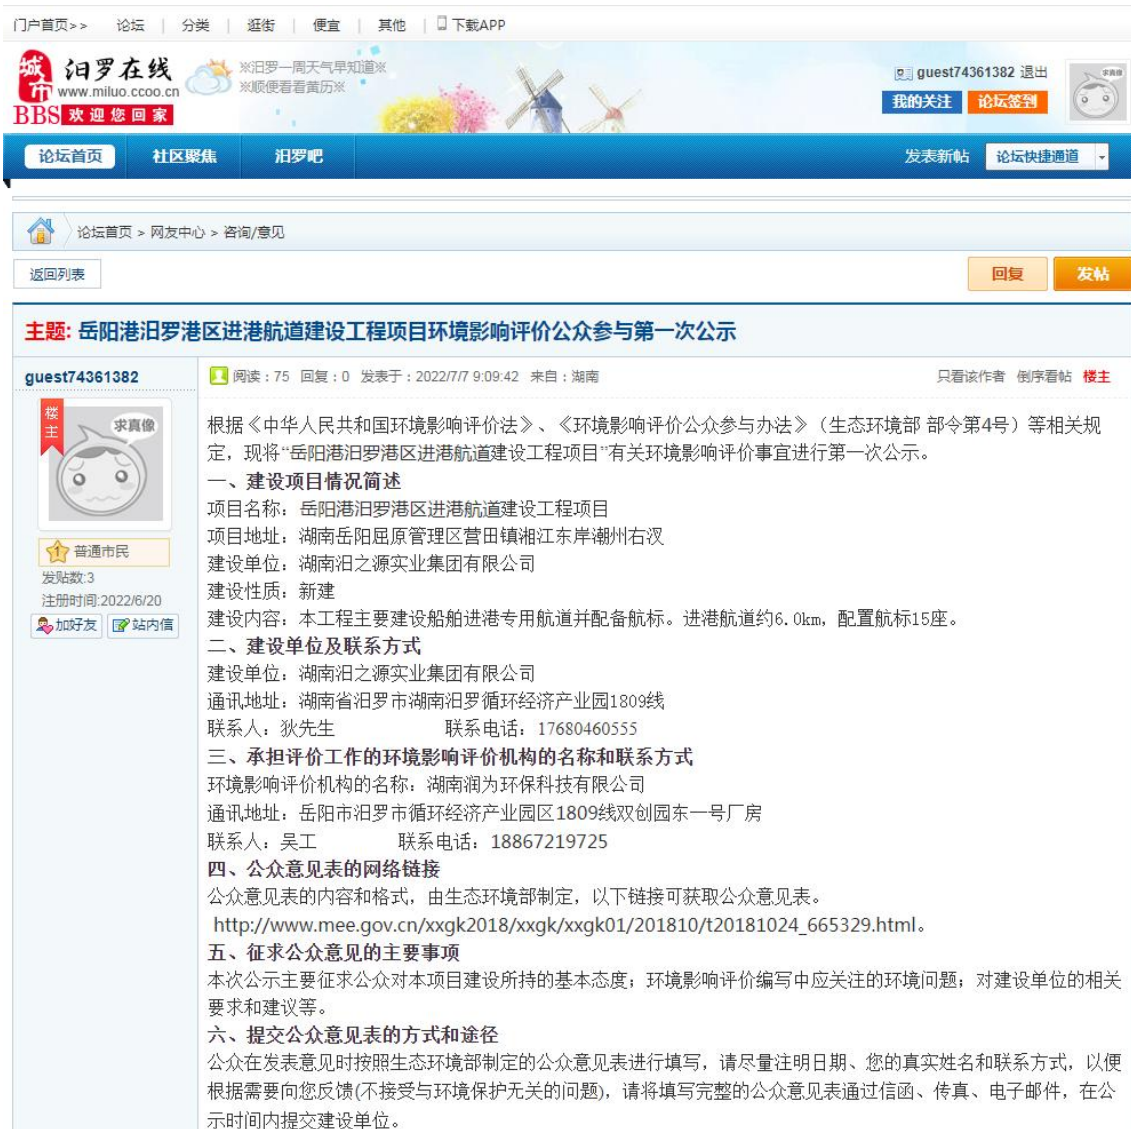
门户首页>> | 论坛 | 分类 | 逛街 | 便宜 | 其他 | 下载APP

城市 汨罗在线 www.miluo.ccoo.cn BBS 欢迎您回家

※汨罗一周天气早知道※
※顺便看看黄历※

guest74361382 退出
我的关注 论坛签到

论坛首页 社区聚焦 汨罗吧 发表新帖 论坛快捷通道

论坛首页 > 网友中心 > 咨询/意见

返回列表 回复 发帖

主题: 岳阳港汨罗港区进港航道建设工程项目环境影响评价公众参与第一次公示

guest74361382
楼主
求真像
普通市民
发贴数:3
注册时间:2022/6/20
加好友 站内信

阅读：75 回复：0 发表于：2022/7/7 9:09:42 来自：湖南 只看该作者 倒序看帖 楼主

根据《中华人民共和国环境影响评价法》、《环境影响评价公众参与办法》（生态环境部 部令第4号）等相关规定，现将"岳阳港汨罗港区进港航道建设工程项目"有关环境影响评价事宜进行第一次公示。

一、建设项目情况简述
项目名称：岳阳港汨罗港区进港航道建设工程项目
项目地址：湖南岳阳屈原管理区营田镇湘江东岸潮州右汊
建设单位：湖南汨之源实业集团有限公司
建设性质：新建
建设内容：本工程主要建设船舶进港专用航道并配备航标。进港航道约6.0km，配置航标15座。

二、建设单位及联系方式
建设单位：湖南汨之源实业集团有限公司
通讯地址：湖南省汨罗市湖南汨罗循环经济产业园1809线
联系人：狄先生 联系电话：17680460555

三、承担评价工作的环境影响评价机构的名称和联系方式
环境影响评价机构的名称：湖南润为环保科技有限公司
通讯地址：岳阳市汨罗市循环经济产业园区1809线双创园东一号厂房
联系人：吴工 联系电话：18867219725

四、公众意见表的网络链接
公众意见表的内容和格式，由生态环境部制定，以下链接可获取公众意见表。
http://www.mee.gov.cn/xxgk2018/xxgk/xxgk01/201810/t20181024_665329.html。

五、征求公众意见的主要事项
本次公示主要征求公众对本项目建设所持的基本态度；环境影响评价编写中应关注的环境问题；对建设单位的相关要求和建议等。

六、提交公众意见表的方式和途径
公众在发表意见时按照生态环境部制定的公众意见表进行填写，请尽量注明日期、您的真实姓名和联系方式，以便根据需要向您反馈(不接受与环境保护无关的问题)，请将填写完整的公众意见表通过信函、传真、电子邮件，在公示时间内提交建设单位。